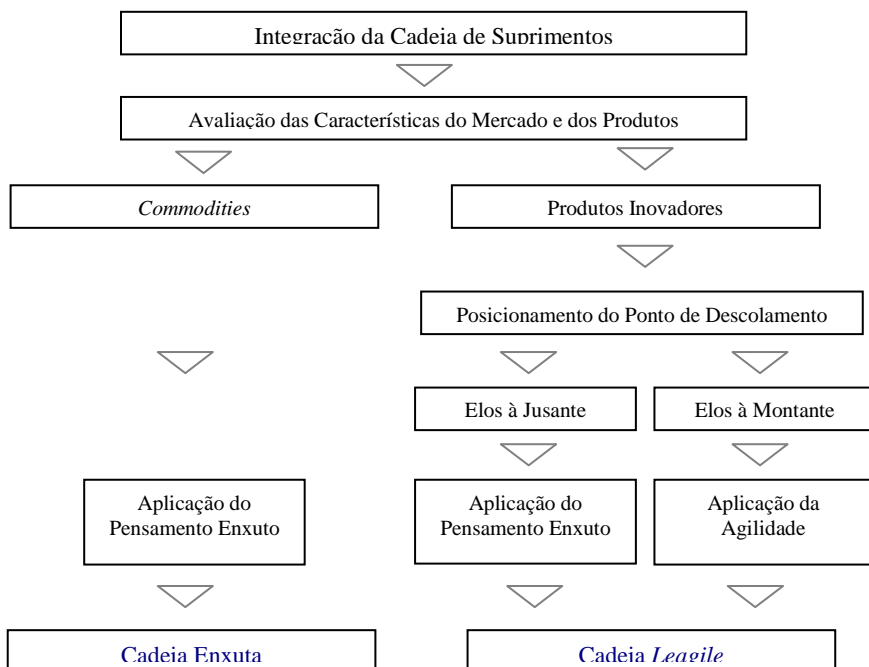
Integração da Cadeia de Suprimentos

Avaliação das Características do Mercado e dos Produtos

*Commodities*

Produtos Inovadores

Posicionamento do Ponto de Descolamento

Elos à Jusante

Elos à Montante

Aplicação do Pensamento Enxuto

Aplicação do Pensamento Enxuto

Aplicação da Agilidade

Cadeia Enxuta

Cadeia *Leagile*